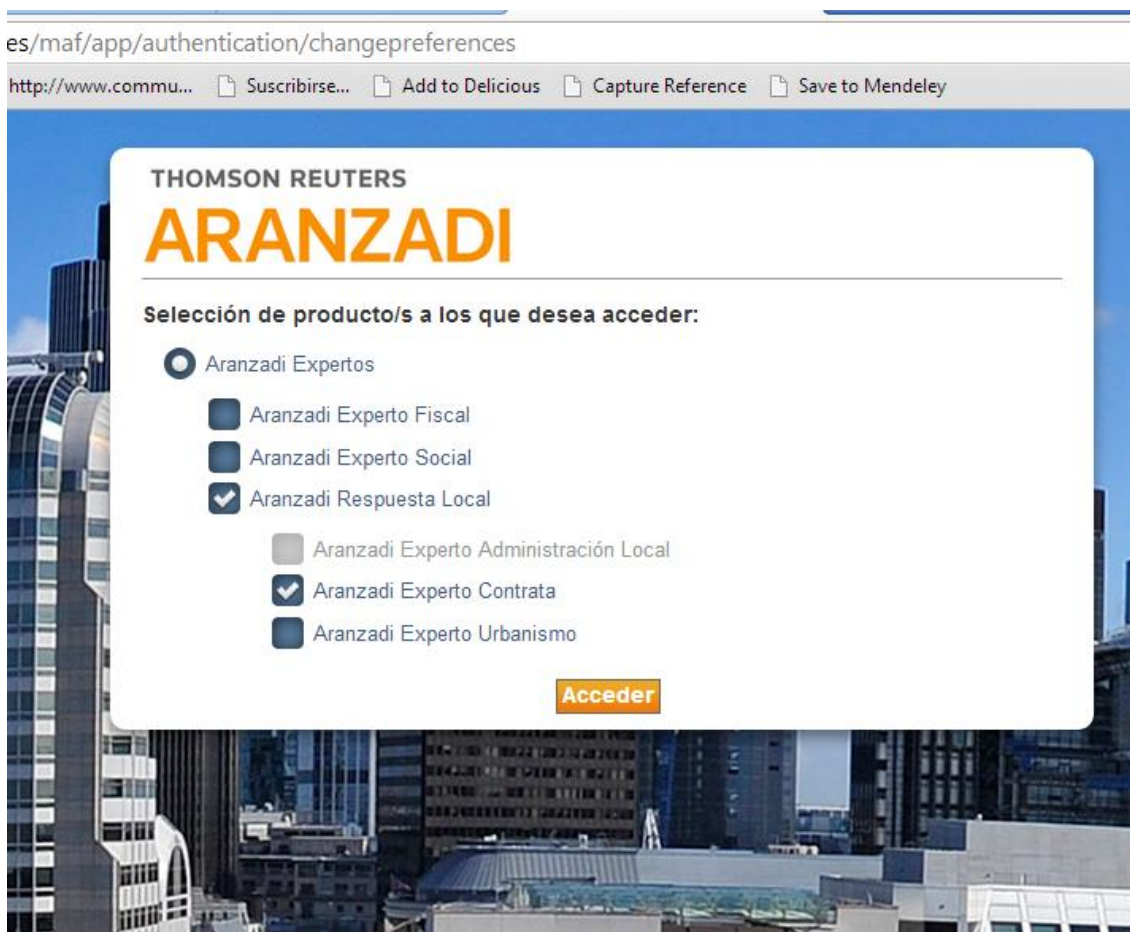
es/maf/app/authentication/changepreferences

http://www.commu... Suscribirse... Add to Delicious Capture Reference Save to Mendeley

THOMSON REUTERS
ARANZADI

Selección de producto/s a los que desea acceder:

Aranzadi Expertos

Aranzadi Experto Fiscal

Aranzadi Experto Social

Aranzadi Respuesta Local

Aranzadi Experto Administración Local

Aranzadi Experto Contrata

Aranzadi Experto Urbanismo

Acceder